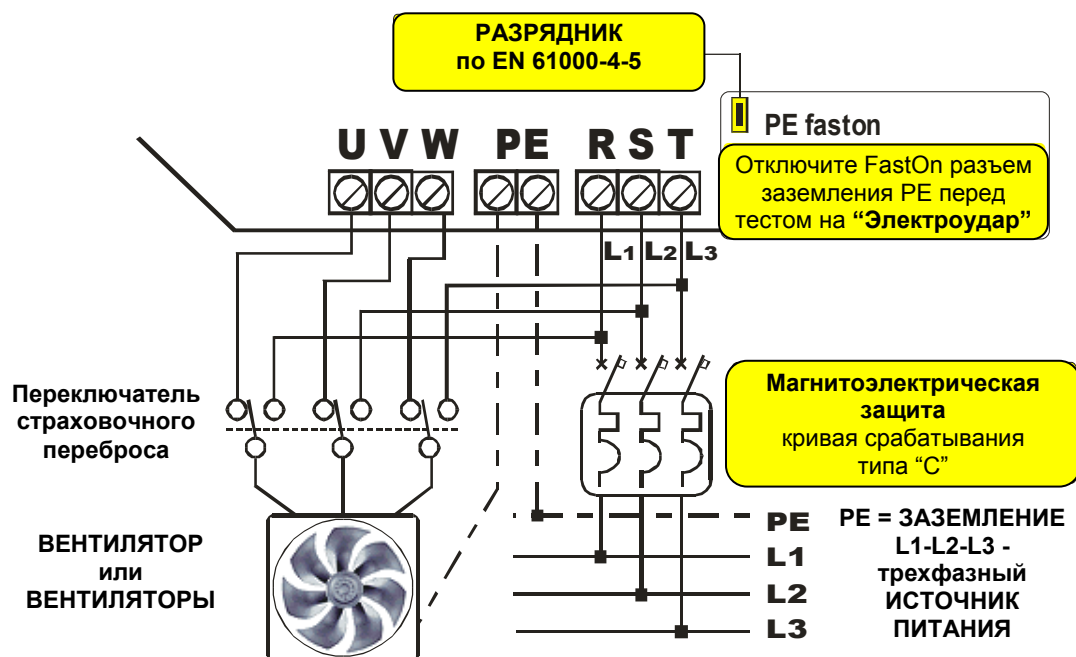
РАЗРЯДНИК
по EN 61000-4-5

PE faston

Отключите FastOn разъем заземления PE перед тестом на **“Электроудар”**

U V W PE R S T

L1 L2 L3

Переключатель страховочного переброса

Магнитоэлектрическая защита
кривая срабатывания типа “C”

ВЕНТИЛЯТОР
или
ВЕНТИЛЯТОРЫ

PE
L1
L2
L3

PE = ЗАЗЕМЛЕНИЕ
L1-L2-L3 -
трехфазный
ИСТОЧНИК
ПИТАНИЯ